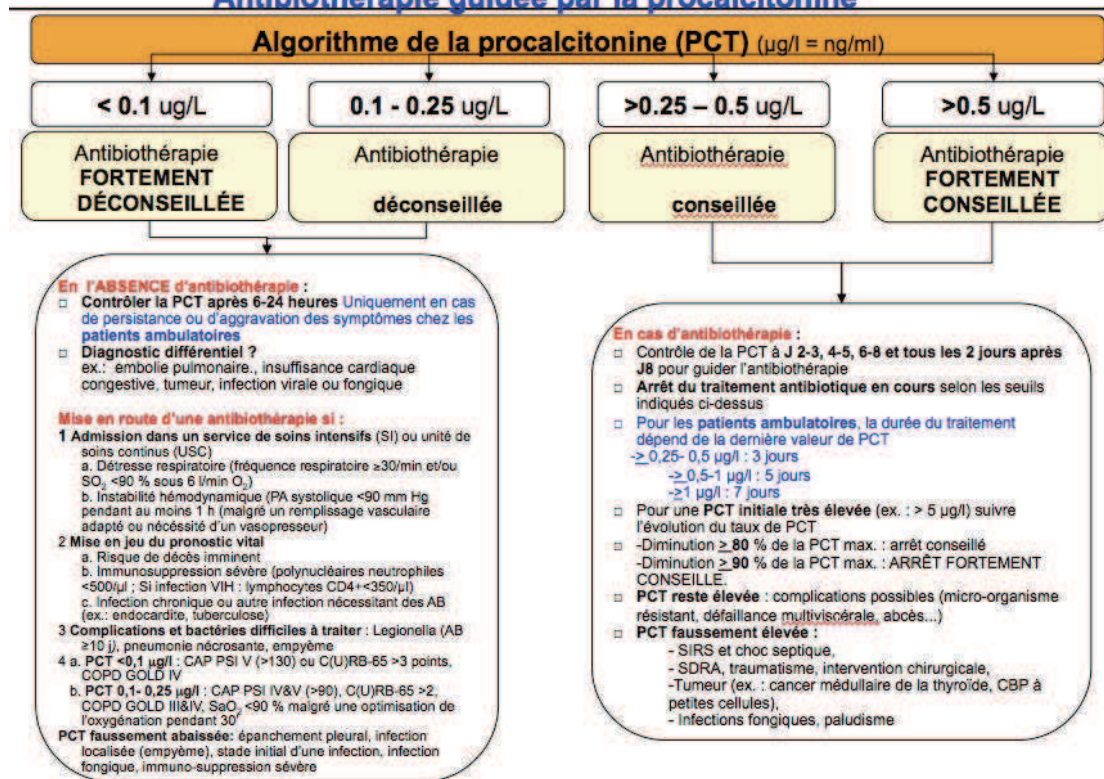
Antibiothérapie guidée par la procalcitonine

Algorithme de la procalcitonine (PCT) (µg/l = ng/ml)

< 0.1 ug/L

0.1 - 0.25 ug/L

>0.25 – 0.5 ug/L

>0.5 ug/L

Antibiothérapie FORTEMENT DÉCONSEILLÉE

Antibiothérapie déconseillée

Antibiothérapie conseillée

Antibiothérapie FORTEMENT CONSEILLÉE

En l'ABSENCE d'antibiothérapie :
□ Contrôler la PCT après 6-24 heures Uniquement en cas de persistance ou d'aggravation des symptômes chez les patients ambulatoires
□ Diagnostic différentiel ?
ex.: embolie pulmonaire., insuffisance cardiaque congestive, tumeur, infection virale ou fongique

Mise en route d'une antibiothérapie si :
1 Admission dans un service de soins intensifs (SI) ou unité de soins continus (USC)
a. Détresse respiratoire (fréquence respiratoire ≥30/min et/ou $SO_2$ <90 % sous 6 l/min $O_2$)
b. Instabilité hémodynamique (PA systolique <90 mm Hg pendant au moins 1 h (malgré un remplissage vasculaire adapté ou nécessité d'un vasopresseur)
2 Mise en jeu du pronostic vital
a. Risque de décès imminent
b. Immunosuppression sévère (polynucléaires neutrophiles <500/µl ; Si infection VIH : lymphocytes CD4+<350/µl)
c. Infection chronique ou autre infection nécessitant des AB (ex.: endocardite, tuberculose)
3 Complications et bactéries difficiles à traiter : Legionella (AB ≥10 j), pneumonie nécrosante, empyème
4 a. PCT <0,1 µg/l : CAP PSI V (>130) ou C(U)RB-65 >3 points, COPD GOLD IV
b. PCT 0,1- 0,25 µg/l : CAP PSI IV&V (>90), C(U)RB-65 >2, COPD GOLD III&IV, $SaO_2$ <90 % malgré une optimisation de l'oxygénation pendant 30'
PCT faussement abaissée: épanchement pleural, infection localisée (empyème), stade initial d'une infection, infection fongique, immuno-suppression sévère

En cas d'antibiothérapie :
□ Contrôle de la PCT à J 2-3, 4-5, 6-8 et tous les 2 jours après J8 pour guider l'antibiothérapie
□ Arrêt du traitement antibiotique en cours selon les seuils indiqués ci-dessus
□ Pour les patients ambulatoires, la durée du traitement dépend de la dernière valeur de PCT
-> 0,25- 0,5 µg/l : 3 jours
-> 0,5-1 µg/l : 5 jours
->1 µg/l : 7 jours
□ Pour une PCT initiale très élevée (ex. : > 5 µg/l) suivre l'évolution du taux de PCT
□ -Diminution ≥ 80 % de la PCT max. : arrêt conseillé
-Diminution ≥ 90 % de la PCT max. : ARRÊT FORTEMENT CONSEILLE.
□ PCT reste élevée : complications possibles (micro-organisme résistant, défaillance multiviscérale, abcès...)
□ PCT faussement élevée :
- SIRS et choc septique,
- SDRA, traumatisme, intervention chirurgicale,
-Tumeur (ex. : cancer médullaire de la thyroïde, CBP à petites cellules),
- Infections fongiques, paludisme